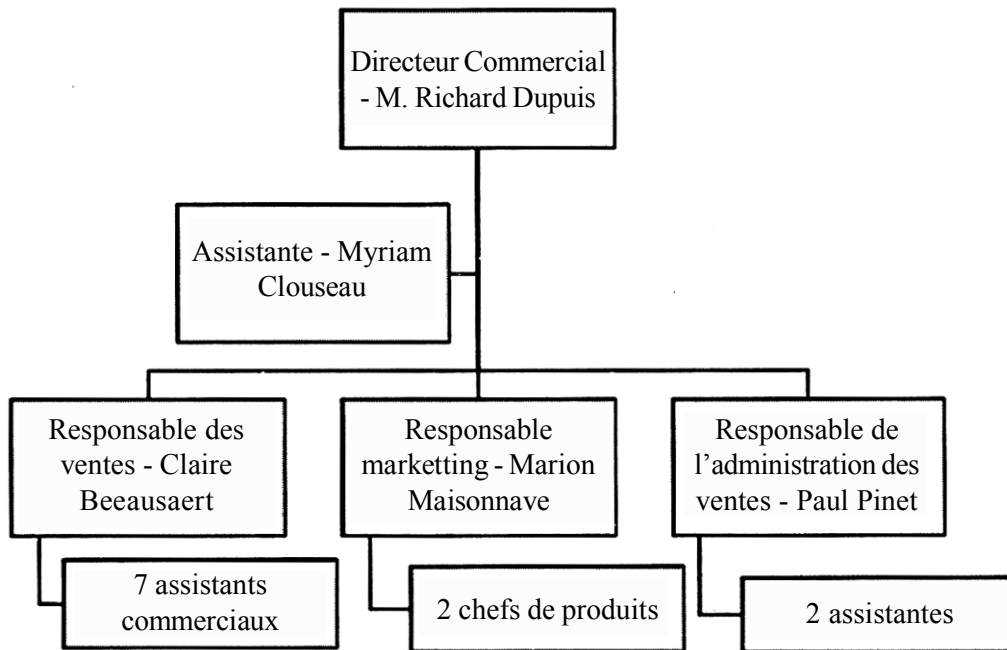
Directeur Commercial - M. Richard Dupuis

Assistante - Myriam Clouseau

Responsable des ventes - Claire Beeausaert

7 assistants commerciaux

Responsable marketting - Marion Maisonnave

2 chefs de produits

Responsable de l'administration des ventes - Paul Pinet

2 assistantes